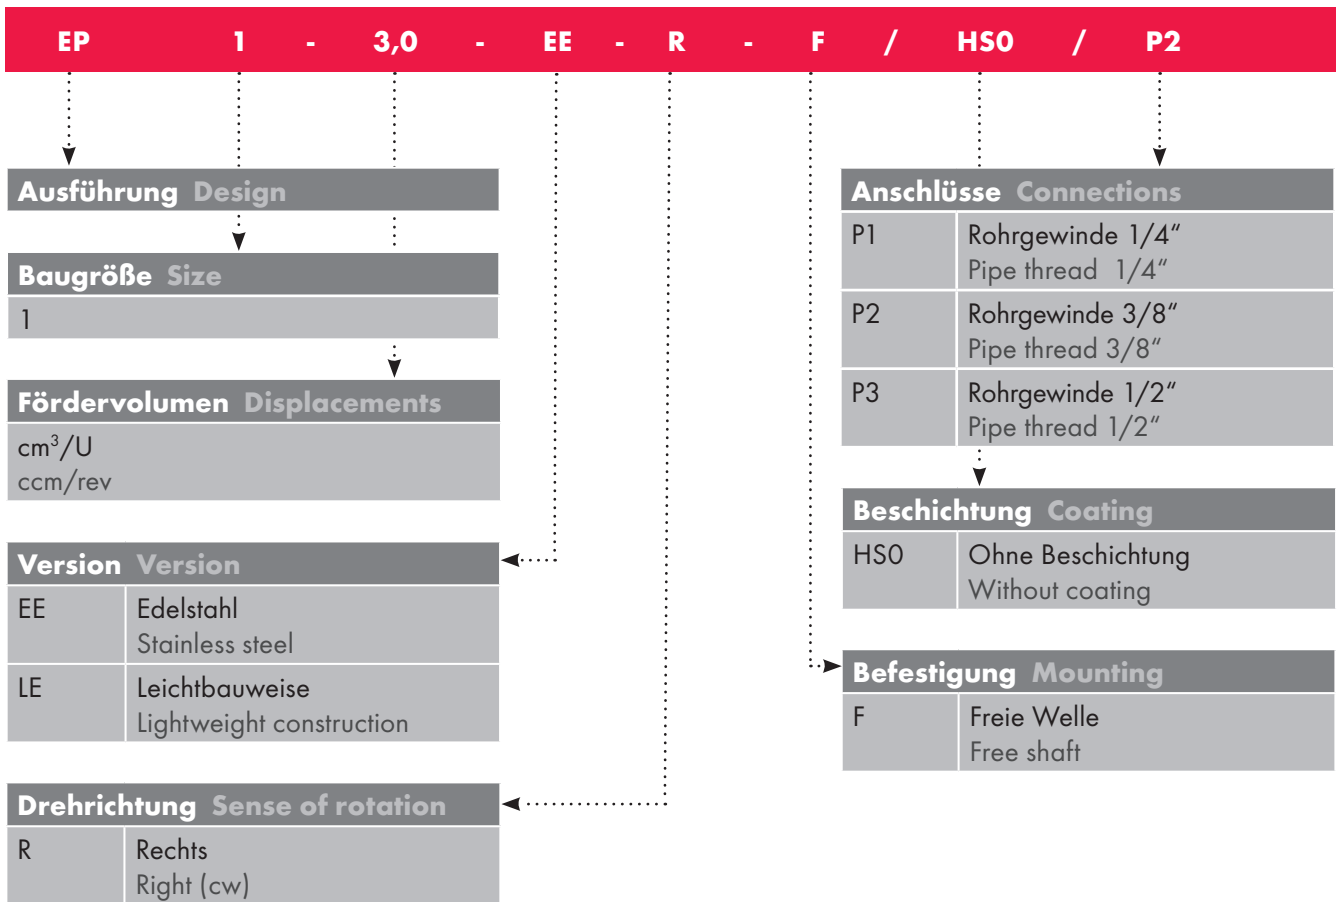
EP 1 - 3,0 - EE - R - F / HS0 / P2

Ausführung Design

Baugröße Size

1

Fördervolumen Displacements

cm$^3$/U
ccm/rev

Version Version

| | |
|---|---|
| EE | Edelstahl Stainless steel |
| LE | Leichtbauweise Lightweight construction |

Drehrichtung Sense of rotation

| | |
|---|---|
| R | Rechts Right (cw) |

Anschlüsse Connections

| | |
|---|---|
| P1 | Rohrgewinde 1/4" Pipe thread 1/4" |
| P2 | Rohrgewinde 3/8" Pipe thread 3/8" |
| P3 | Rohrgewinde 1/2" Pipe thread 1/2" |

Beschichtung Coating

| | |
|---|---|
| HS0 | Ohne Beschichtung Without coating |

Befestigung Mounting

| | |
|---|---|
| F | Freie Welle Free shaft |